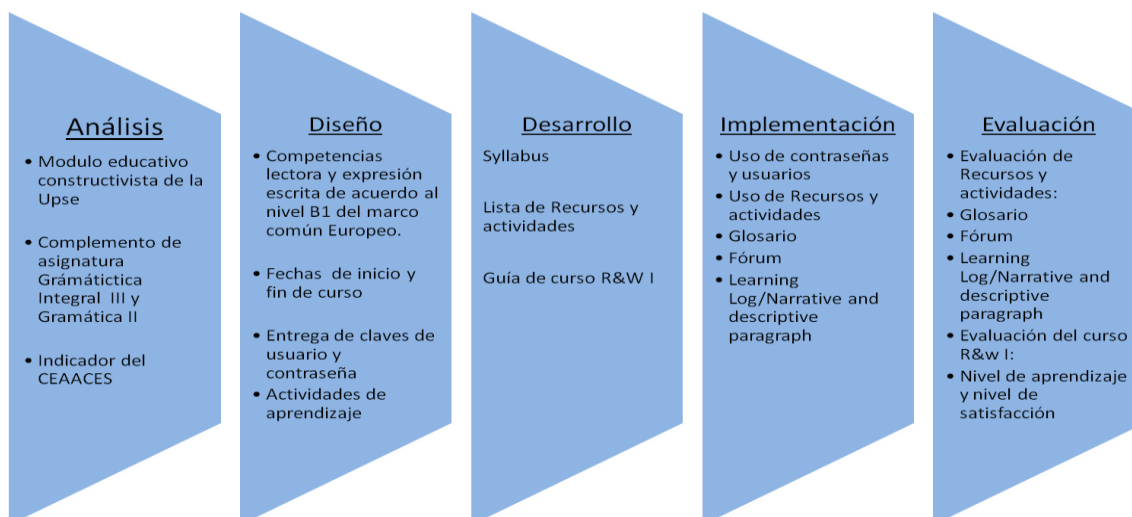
Análisis

- Modulo educativo constructivista de la Upse
- Complemento de asignatura Grámátictica Integral III y Gramática II
- Indicador del CEAACES

Diseño

- Competencias lectora y expresión escrita de acuerdo al nivel B1 del marco común Europeo.
- Fechas de inicio y fin de curso
- Entrega de claves de usuario y contraseña
- Actividades de aprendizaje

Desarrollo

Syllabus

Lista de Recursos y actividades

Guía de curso R&W I

Implementación

- Uso de contraseñas y usuarios
- Uso de Recursos y actividades
- Glosario
- Fórum
- Learning Log/Narrative and descriptive paragraph

Evaluación

- Evaluación de Recursos y actividades:
- Glosario
- Fórum
- Learning Log/Narrative and descriptive paragraph
- Evaluación del curso R&w I:
- Nivel de aprendizaje y nivel de satisfacción